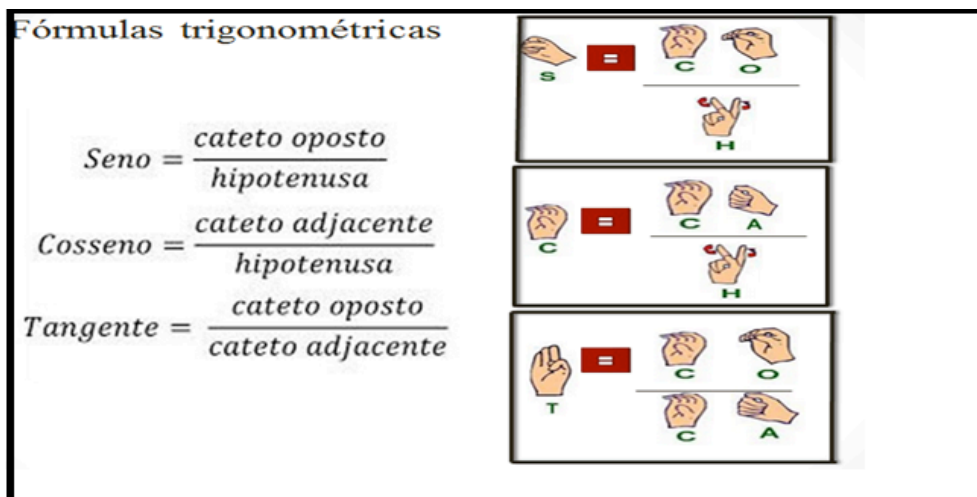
Fórmulas trigonométricas

$Seno = \frac{cateto\ oposto}{hipotenusa}$

$Cosseno = \frac{cateto\ adjacente}{hipotenusa}$

$Tangente = \frac{cateto\ oposto}{cateto\ adjacente}$

S = $\frac{C \quad O}{H}$

C = $\frac{C \quad A}{H}$

T = $\frac{C \quad O}{C \quad A}$